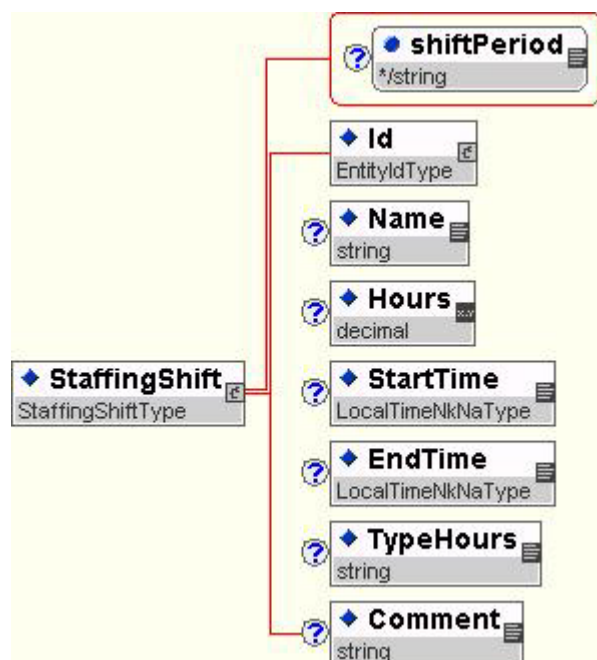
? shiftPeriod
*/string

Id
EntityIdType

? Name
string

? Hours
decimal

StaffingShift
StaffingShiftType

? StartTime
LocalTimeNkNaType

? EndTime
LocalTimeNkNaType

? TypeHours
string

? Comment
string